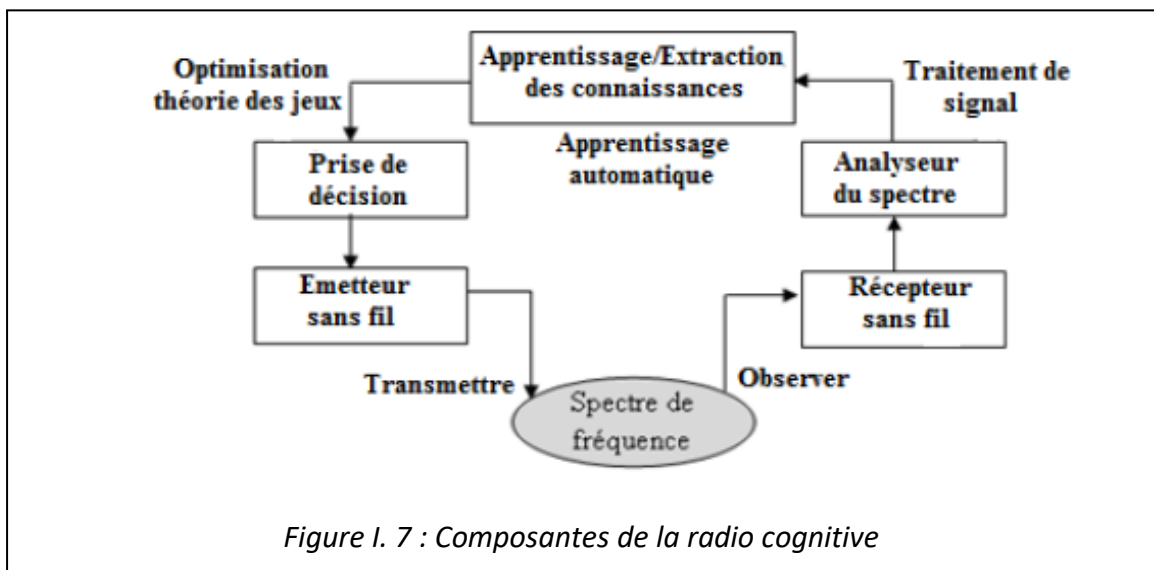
Optimisation théorie des jeux

Apprentissage/Extraction des connaissances

Traitement de signal

Apprentissage automatique

Prise de décision

Analyseur du spectre

Emetteur sans fil

Récepteur sans fil

Transmettre

Observer

Spectre de fréquence

Figure I. 7 : Composantes de la radio cognitive